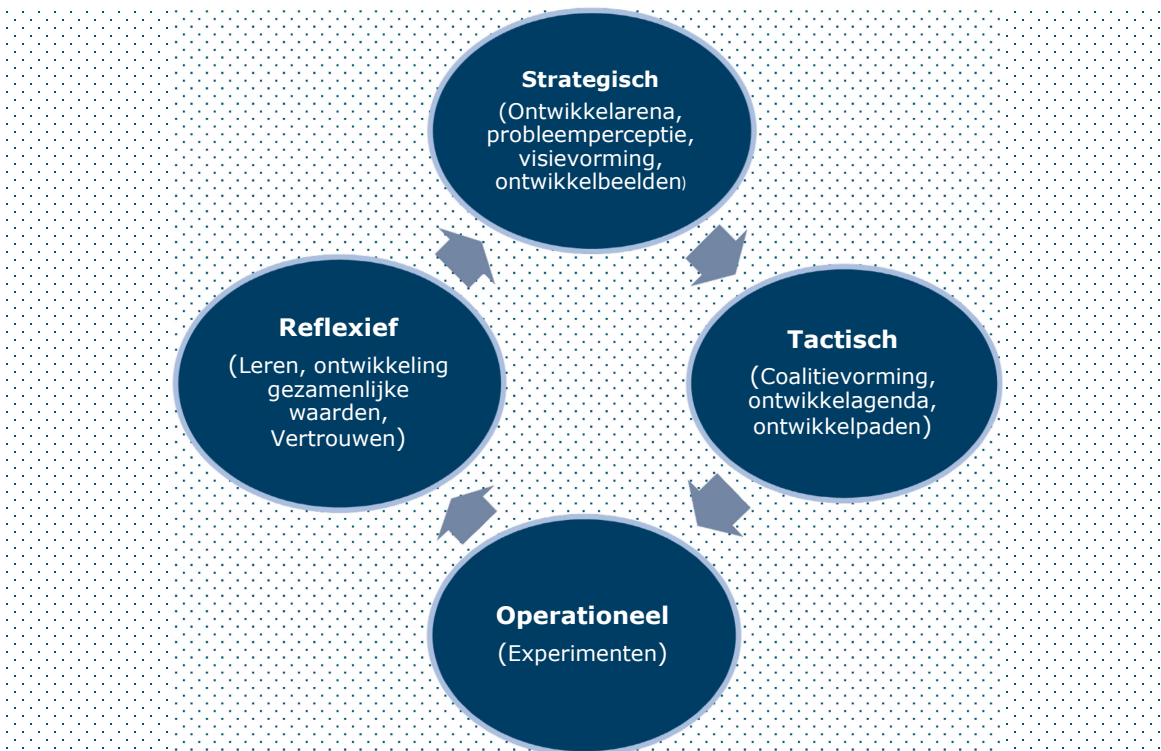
Strategisch
(Ontwikkelarena, probleemperceptie, visievorming, ontwikkelbeelden)

Tactisch
(Coalitievorming, ontwikkelagenda, ontwikkelpaden)

Operationeel
(Experimenten)

Reflexief
(Leren, ontwikkeling gezamenlijke waarden, Vertrouwen)